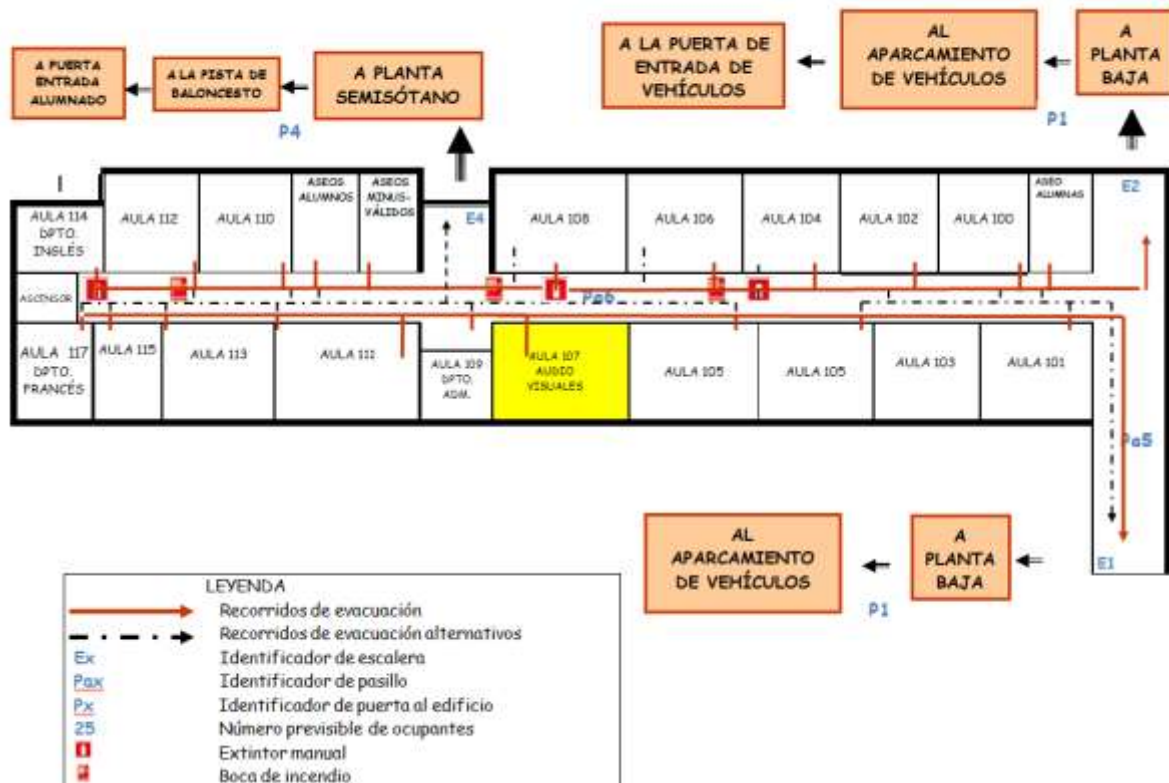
A PUERTA ENTRADA ALUMNADO

A LA PISTA DE BALONCESTO

A PLANTA SEMISÓTANO

P4

A LA PUERTA DE ENTRADA DE VEHÍCULOS

AL APARCAMIENTO DE VEHÍCULOS

A PLANTA BAJA

P1

AULA 114 DPTO. INGLÉS

AULA 112

AULA 110

ASEOS ALUMNOS

ASEOS MINUS-VÁLIDOS

E4

AULA 108

AULA 106

AULA 104

AULA 102

AULA 100

ASEO ALUMNAS

E2

ASCENSOR

Pa6

AULA 117 DPTO. FRANCÉS

AULA 115

AULA 113

AULA 111

AULA 109 DPTO. ADM.

AULA 107 AUDIO VISUALES

AULA 105

AULA 105

AULA 103

AULA 101

Pa5

AL APARCAMIENTO DE VEHÍCULOS

A PLANTA BAJA

P1

E1

LEYENDA
Recorridos de evacuación
Recorridos de evacuación alternativos
Ex Identificador de escalera
Pax Identificador de pasillo
Px Identificador de puerta al edificio
25 Número previsible de ocupantes
Extintor manual
Boca de incendio